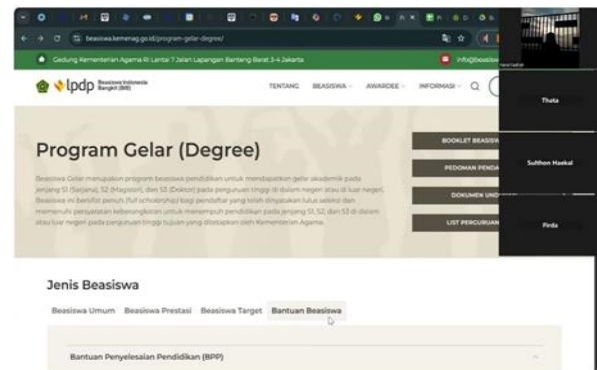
beasiswa.kemenag.go.id/program-gelar-degree/

Gedung Kementerian Agama RI Lantai 7 Jalan Lapangan Banteng Barat 3-4 Jakarta

info@beasisw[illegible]

lpdp Beasiswa Indonesia Bangkit (BIB)

TENTANG BEASISWA AWARDEE INFORMASI

Program Gelar (Degree)

Beasiswa Gelar merupakan program beasiswa pendidikan untuk mendapatkan gelar akademik pada jenjang S1 (Sarjana), S2 (Magister), dan S3 (Doktor) pada perguruan tinggi di dalam negeri atau di luar negeri. Beasiswa ini bersifat penuh (full scholarship) bagi pendaftar yang telah dinyatakan lulus seleksi dan memenuhi persyaratan kelengkapan untuk menempuh pendidikan pada jenjang S1, S2, dan S3 di dalam atau luar negeri pada perguruan tinggi tujuan yang ditetapkan oleh Kementerian Agama.

BOOKLET BEASISW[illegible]

PEDOMAN PENDA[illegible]

DOKUMEN UND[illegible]

LIST PERGURUAN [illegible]

Jenis Beasiswa

Beasiswa Umum Beasiswa Prestasi Beasiswa Target Bantuan Beasiswa

Bantuan Penyelesaian Pendidikan (BPP)

Thata

Sulthon Haekal

Firda